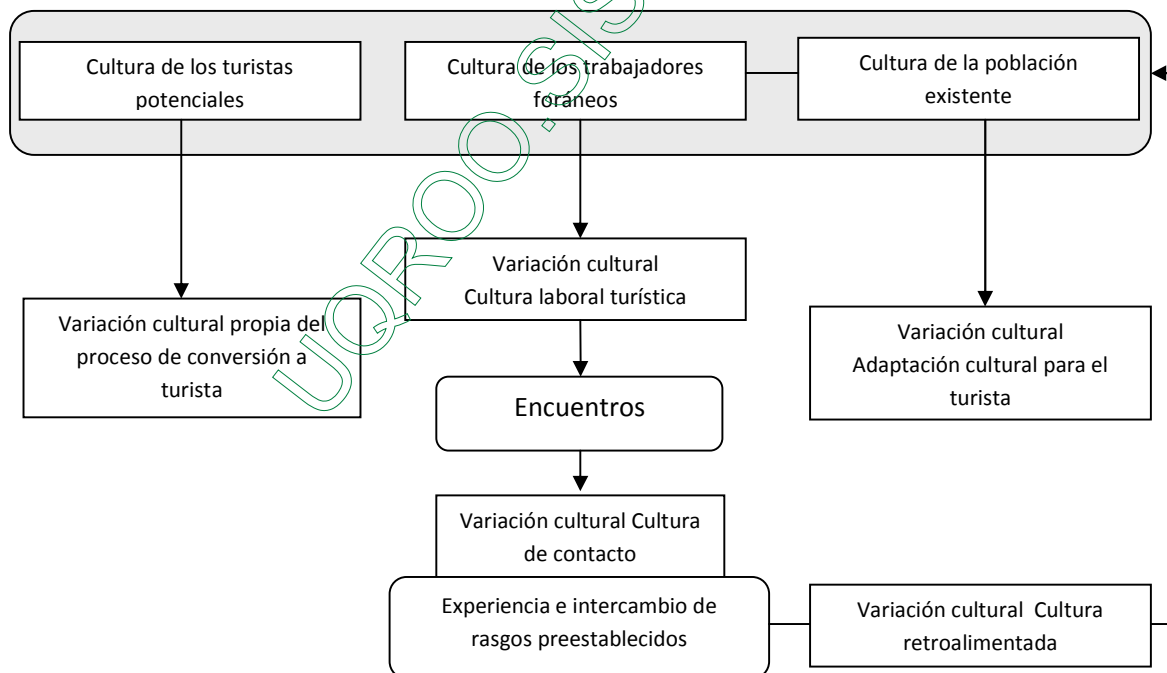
Cultura de los turistas potenciales

Cultura de los trabajadores foráneos

Cultura de la población existente

Variación cultural Cultura laboral turística

Variación cultural propia del proceso de conversión a turista

Variación cultural Adaptación cultural para el turista

Encuentros

Variación cultural Cultura de contacto

Experiencia e intercambio de rasgos preestablecidos

Variación cultural Cultura retroalimentada

UQROO.SIS